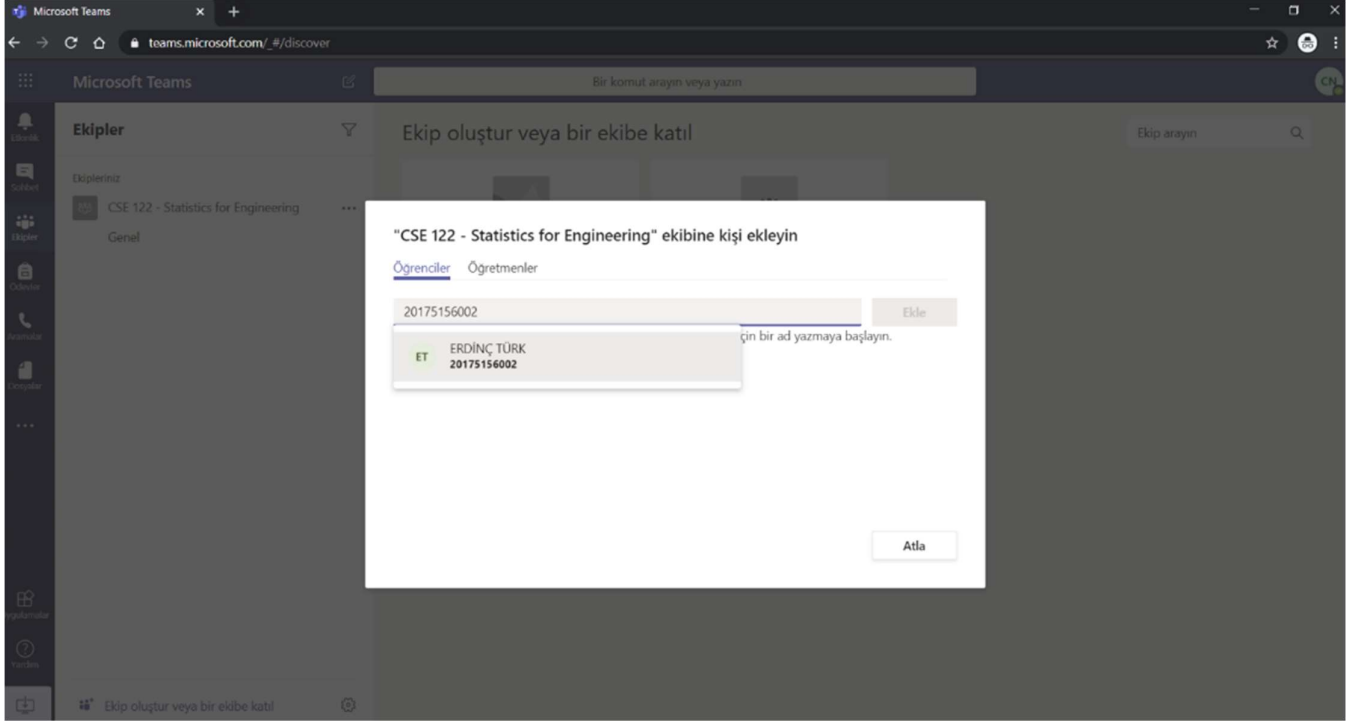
Microsoft Teams

teams.microsoft.com/_#/discover

Microsoft Teams

Bir komut arayın veya yazın

CN

Etkinlik

Sohbet

Ekipler

Ödevler

Aramalar

Dosyalar

...

Uygulamalar

Yardım

Ekipler

Ekipleriniz

CSE 122 - Statistics for Engineering

Genel

Ekip oluştur veya bir ekibe katıl

Ekip oluştur veya bir ekibe katıl

Ekip arayın

"CSE 122 - Statistics for Engineering" ekibine kişi ekleyin

Öğrenciler Öğretmenler

20175156002

Ekle

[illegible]çin bir ad yazmaya başlayın.

ET ERDİNÇ TÜRK
20175156002

Atla